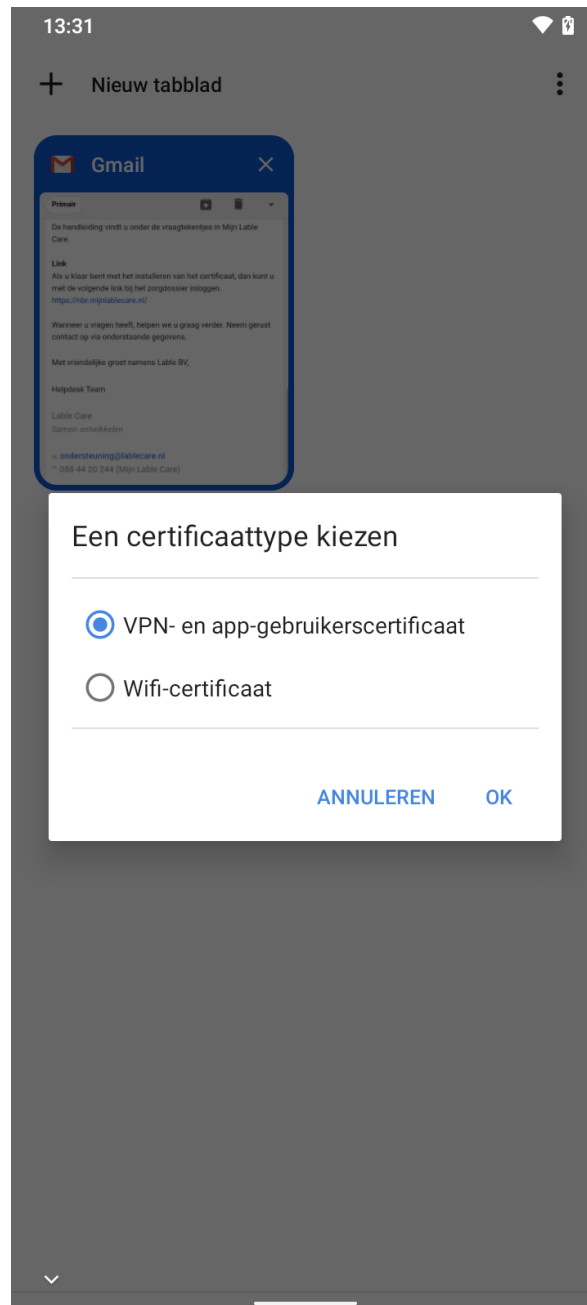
13:31

+ Nieuw tabblad

Gmail

Primair

De handleiding vindt u onder de vraagtekentjes in Mijn Lable Care.

Link
Als u klaar bent met het installeren van het certificaat, dan kunt u met de volgende link bij het zorgdossier inloggen.
https://nbr.mijnlablecare.nl/

Wanneer u vragen heeft, helpen we u graag verder. Neem gerust contact op via onderstaande gegevens.

Met vriendelijke groet namens Lable BV,

Helpdesk Team

Lable Care
Samen ontwikkelen

ondersteuning@lablecare.nl
088 44 20 244 (Mijn Lable Care)

Een certificaattype kiezen

VPN- en app-gebruikerscertificaat

Wifi-certificaat

ANNULEREN OK